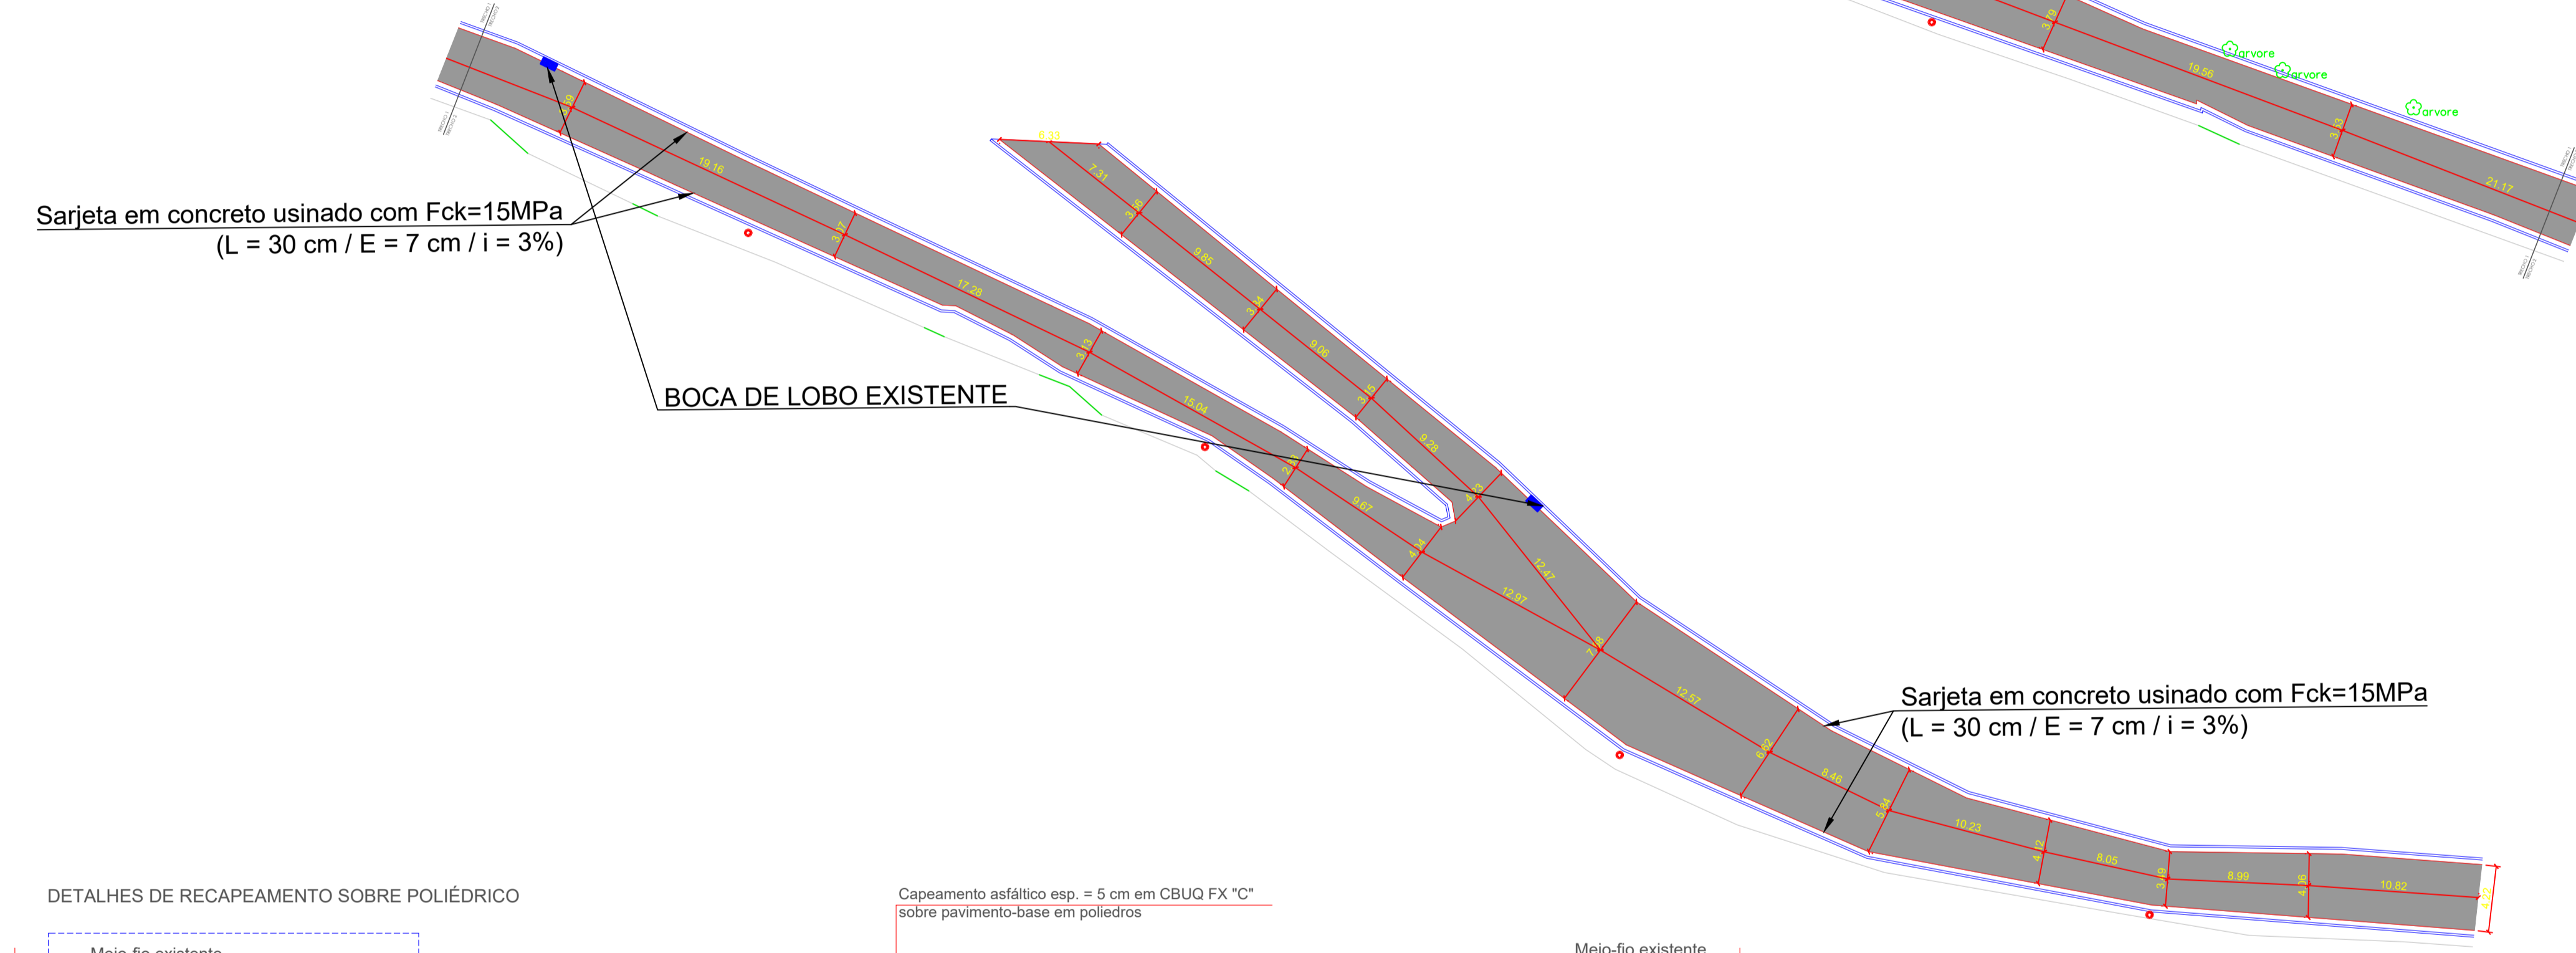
Sarjeta em concreto usinado com Fck=15MPa
(L = 30 cm / E = 7 cm / i = 3%)

BOCA DE LOBO EXISTENTE

Sarjeta em concreto usinado com Fck=15MPa
(L = 30 cm / E = 7 cm / i = 3%)

arvore
arvore
arvore

19.16
3.17
17.28
3.13
15.04
9.67
6.33
7.31
3.36
9.85
3.34
9.06
3.15
9.28
4.13
4.14
12.97
12.47
7.38
12.57
6.62
8.46
5.84
10.23
4.12
8.05
3.69
8.99
4.16
10.82
4.22
3.19
19.56
3.13
21.17

DETALHES DE RECAPEAMENTO SOBRE POLIÉDRICO

Capeamento asfáltico esp. = 5 cm em CBUQ FX "C"
sobre pavimento-base em poliedros

Meio-fio existente

Meio-fio existente